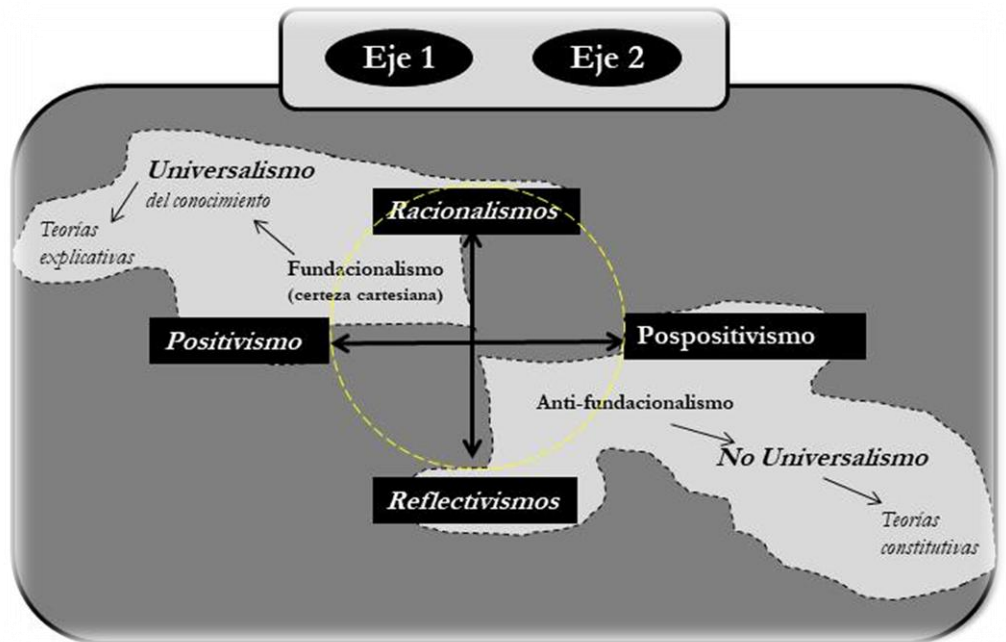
Eje 1

Eje 2

Universalismo
del conocimiento

Teorías
explicativas

Racionalismos

Fundacionalismo
(certeza cartesiana)

Positivismo

Pospositivismo

Anti-fundacionalismo

No Universalismo

Teorías
constitutivas

Reflectivismos